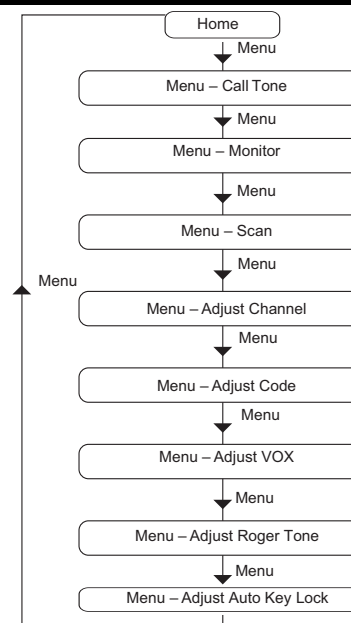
Home
Menu
Menu – Call Tone
Menu
Menu – Monitor
Menu
Menu – Scan
Menu
Menu
Menu – Adjust Channel
Menu
Menu – Adjust Code
Menu
Menu – Adjust VOX
Menu
Menu – Adjust Roger Tone
Menu
Menu – Adjust Auto Key Lock